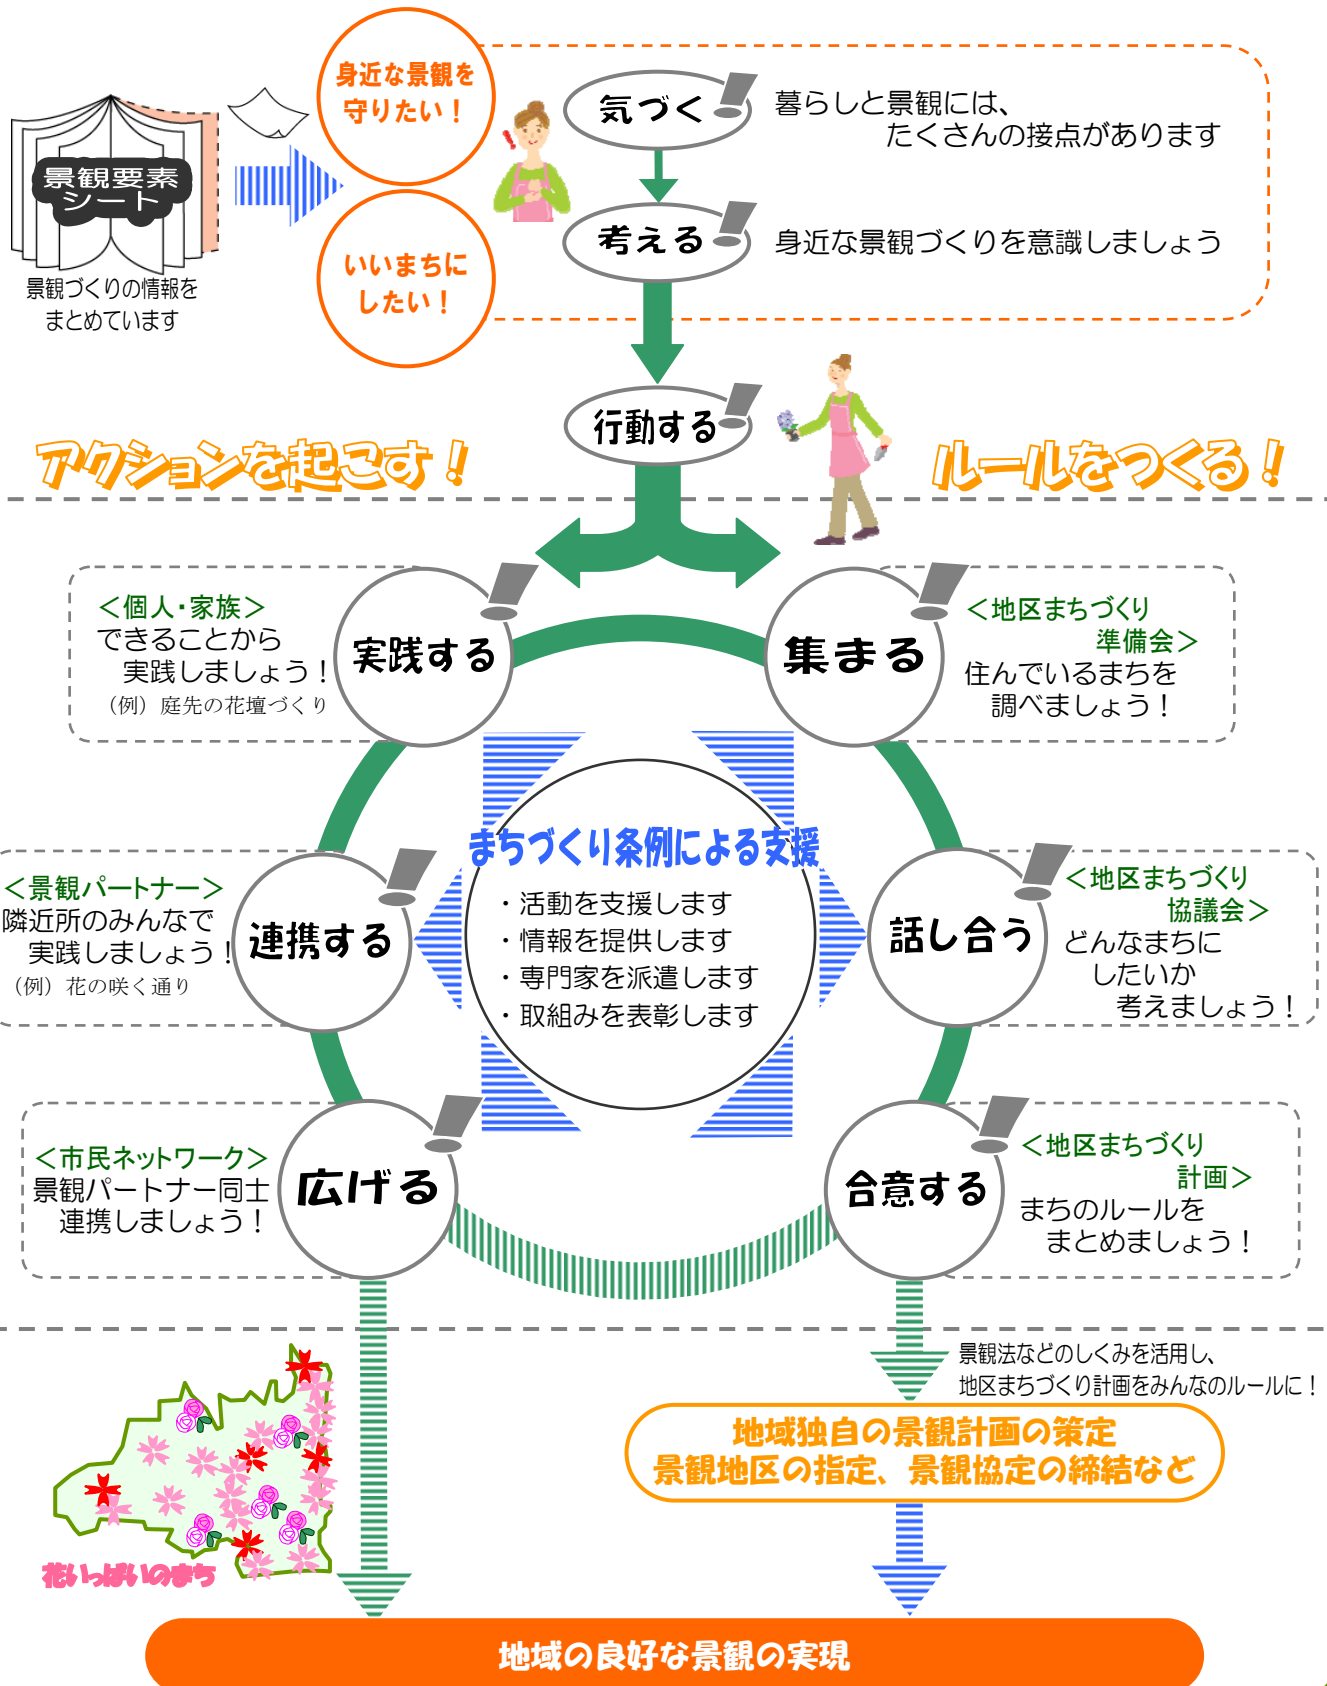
景観要素シート

景観づくりの情報をまとめています

身近な景観を守りたい！

いいまちにしたい！

気づく 暮らしと景観には、たくさんの接点があります

考える 身近な景観づくりを意識しましょう

行動する

アクションを起こす！

ルールをつくる！

＜個人・家族＞
できることから実践しましょう！
（例）庭先の花壇づくり

実践する

集まる

＜地区まちづくり準備会＞
住んでいるまちを調べましょう！

まちづくり条例による支援
・活動を支援します
・情報を提供します
・専門家を派遣します
・取組みを表彰します

＜景観パートナー＞
隣近所のみんなで実践しましょう！
（例）花の咲く通り

連携する

話し合う

＜地区まちづくり協議会＞
どんなまちにしたいか考えましょう！

＜市民ネットワーク＞
景観パートナー同士連携しましょう！

広げる

合意する

＜地区まちづくり計画＞
まちのルールをまとめましょう！

景観法などのしくみを活用し、地区まちづくり計画をみんなのルールに！

地域独自の景観計画の策定
景観地区の指定、景観協定の締結など

花いっぱいのまち

地域の良好な景観の実現